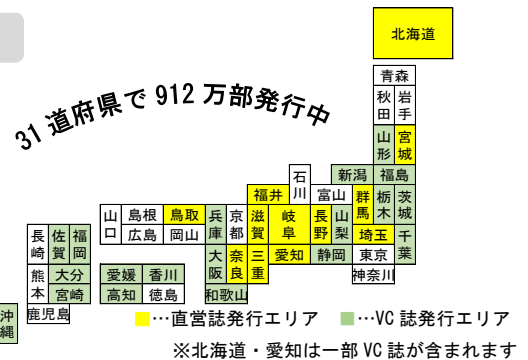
北海道

31道府県で912万部発行中

青森
秋田 岩手
山形 宮城
新潟 福島
石川 富山 群馬 栃木 茨城
福井 長野 山梨 埼玉 千葉
滋賀 岐阜 東京
京都 兵庫 静岡 神奈川
山口 島根 鳥取 大阪 奈良 三重 愛知
広島 岡山 和歌山
長崎 佐賀 福岡
熊本 大分 宮崎 愛媛 香川 高知 徳島
鹿児島 沖縄

■…直営誌発行エリア　■…VC誌発行エリア

※北海道・愛知は一部VC誌が含まれます